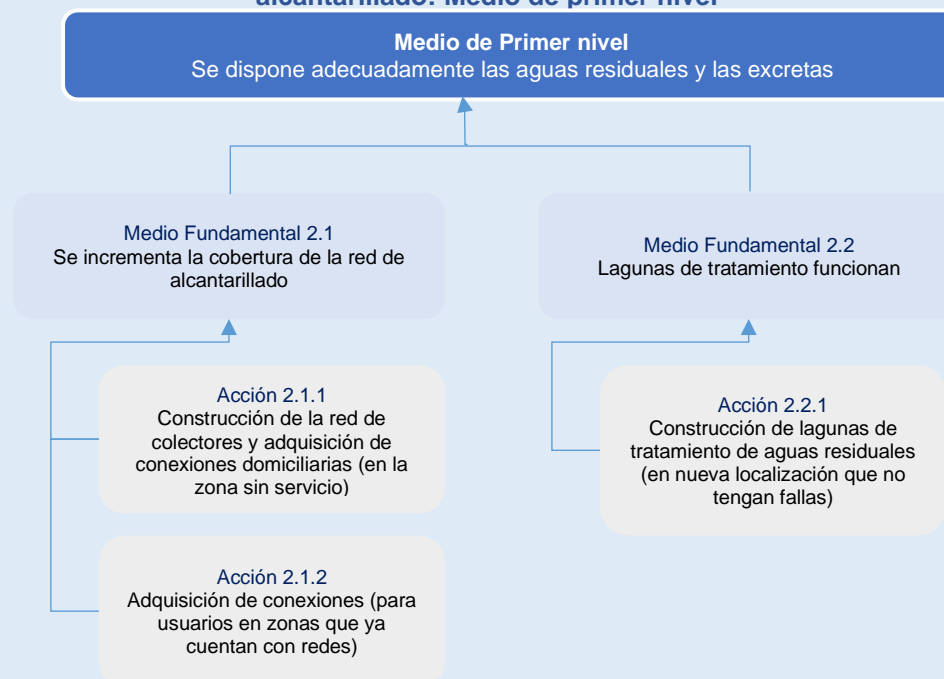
alcantarillado: Medio de primer nivel

Medio de Primer nivel
Se dispone adecuadamente las aguas residuales y las excretas

Medio Fundamental 2.1
Se incrementa la cobertura de la red de alcantarillado

Medio Fundamental 2.2
Lagunas de tratamiento funcionan

Acción 2.1.1
Construcción de la red de colectores y adquisición de conexiones domiciliarias (en la zona sin servicio)

Acción 2.1.2
Adquisición de conexiones (para usuarios en zonas que ya cuentan con redes)

Acción 2.2.1
Construcción de lagunas de tratamiento de aguas residuales (en nueva localización que no tengan fallas)